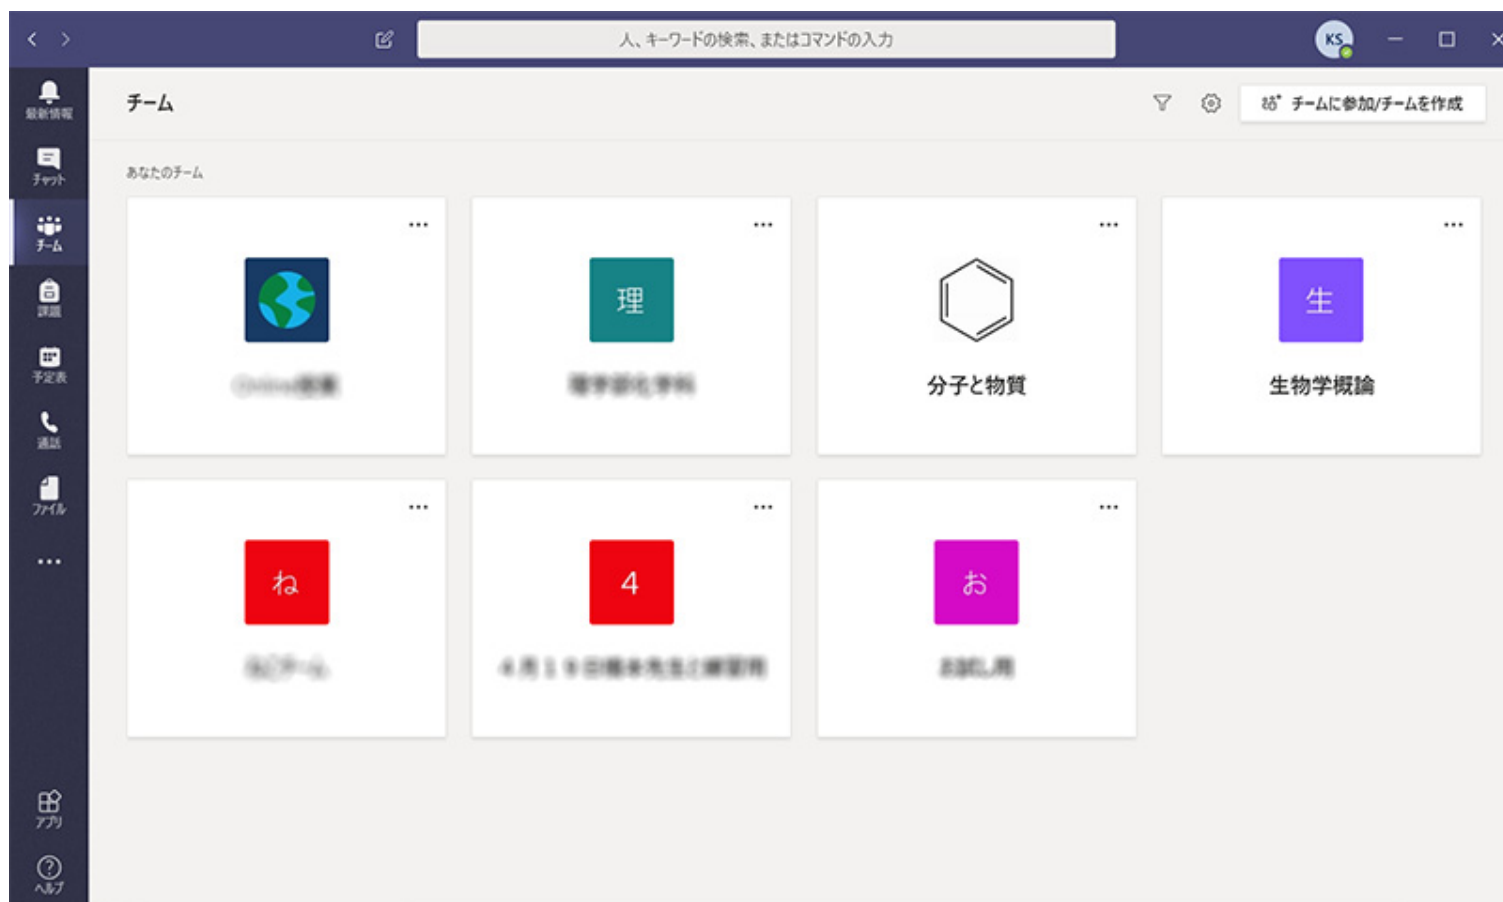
人、キーワードの検索、またはコマンドの入力

KS

最新情報
チャット
チーム
課題
予定表
通話
ファイル
...
アプリ
ヘルプ

チーム

チームに参加/チームを作成

あなたのチーム

...
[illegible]

...
理
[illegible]

...
分子と物質

...
生
生物学概論

...
ね
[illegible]

...
4
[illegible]

...
お
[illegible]